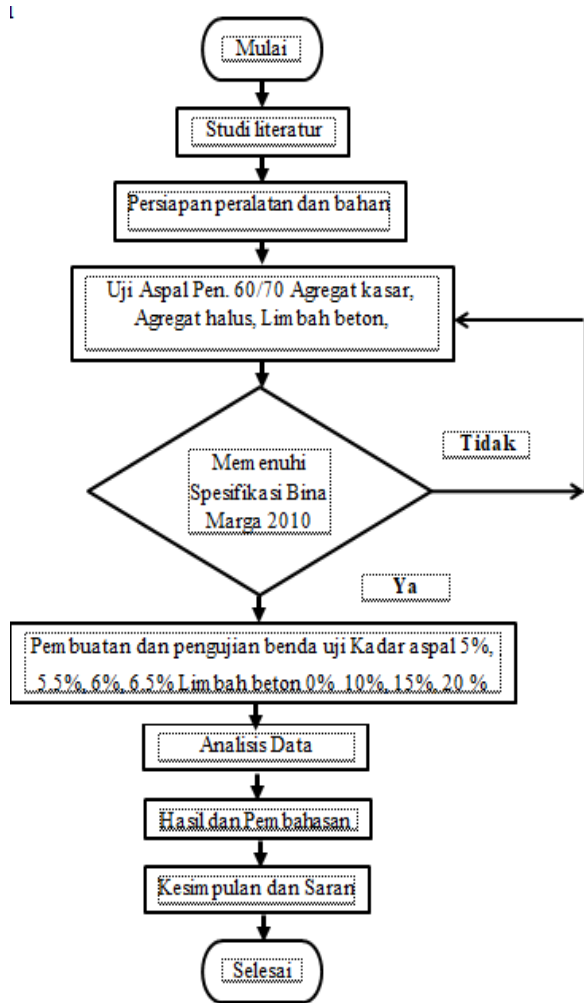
Mulai

Studi literatur

Persiapan peralatan dan bahan

Uji Aspal Pen. 60/70 Agregat kasar, Agregat halus, Limbah beton,

Memenuhi Spesifikasi Bina Marga 2010

Tidak

Ya

Pembuatan dan pengujian benda uji Kadar aspal 5%, 5.5%, 6%, 6.5% Limbah beton 0%, 10%, 15%, 20 %

Analisis Data

Hasil dan Pembahasan

Kesimpulan dan Saran

Selesai